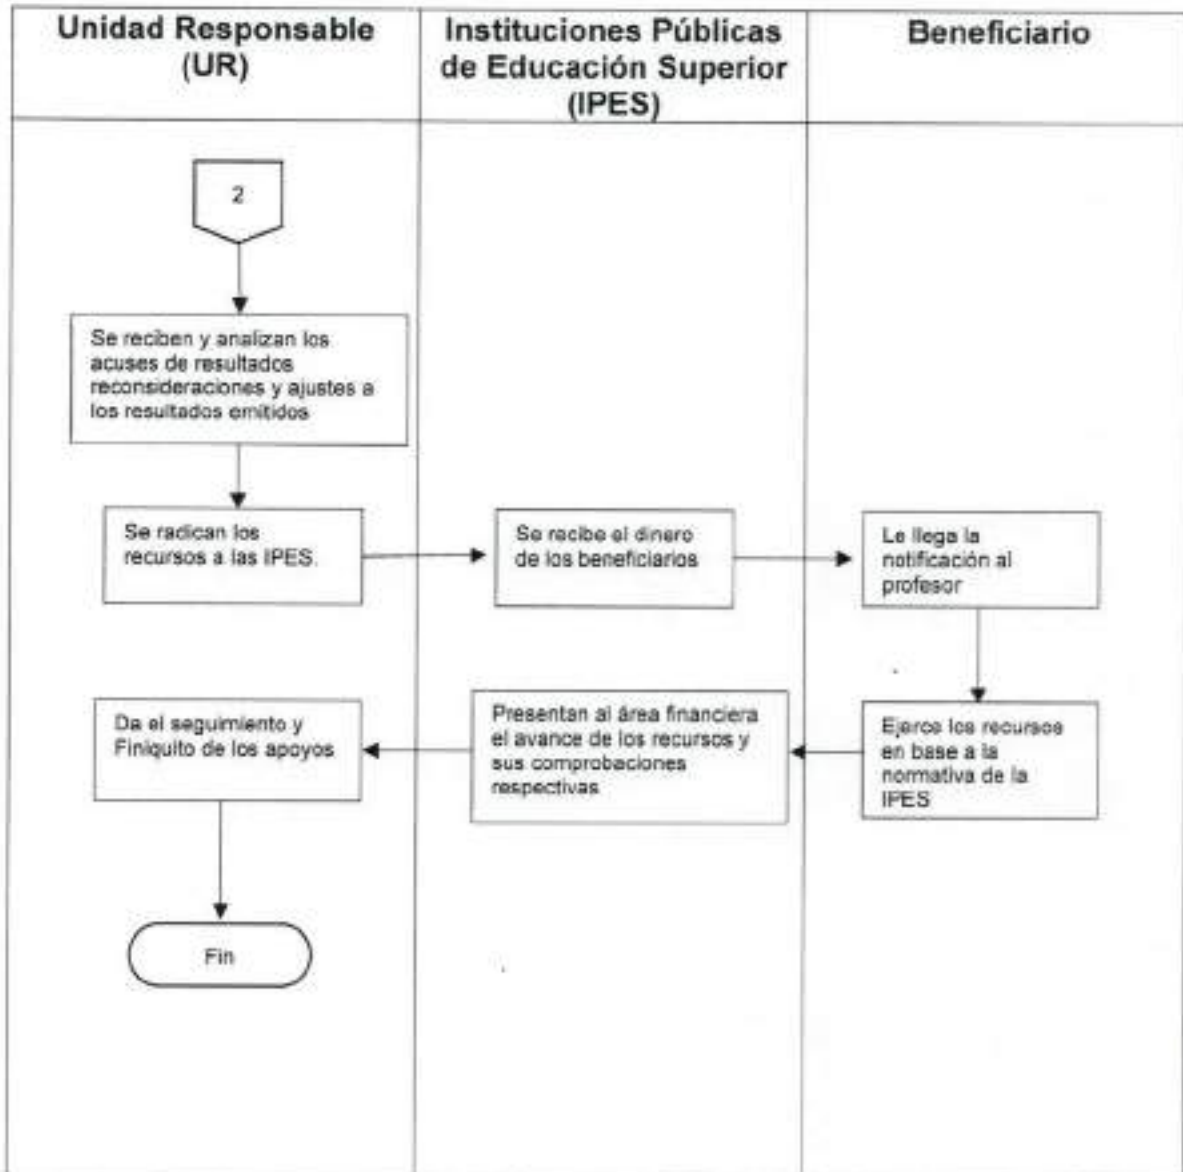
| Unidad Responsable (UR) | Instituciones Públicas de Educación Superior (IPES) | Beneficiario |
|---|---|---|

2

Se reciben y analizan los acuses de resultados reconsideraciones y ajustes a los resultados emitidos

Se radican los recursos a las IPES.

Se recibe el dinero de los beneficiarios

Le llega la notificación al profesor

Ejerce los recursos en base a la normativa de la IPES

Presentan al área financiera el avance de los recursos y sus comprobaciones respectivas

Da el seguimiento y Finiquito de los apoyos

Fin